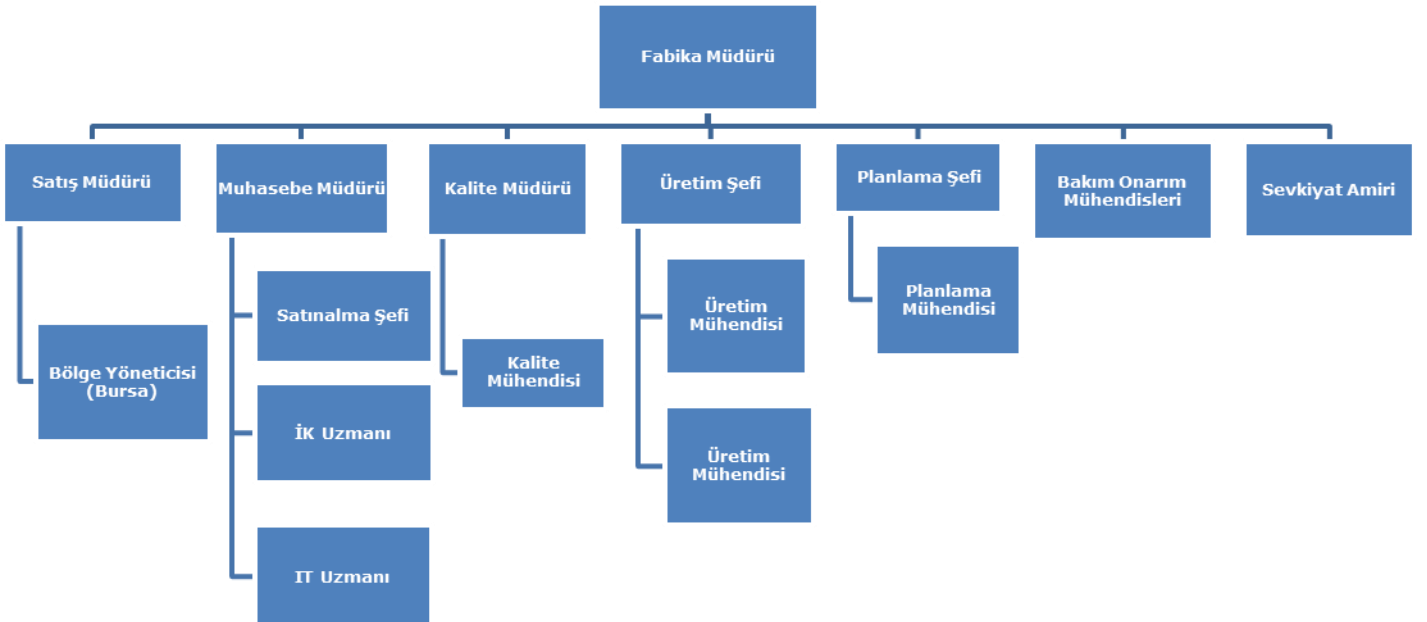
Fabika Müdürü

Satış Müdürü

Bölge Yöneticisi (Bursa)

Muhasebe Müdürü

Satınalma Şefi

İK Uzmanı

IT Uzmanı

Kalite Müdürü

Kalite Mühendisi

Üretim Şefi

Üretim Mühendisi

Üretim Mühendisi

Planlama Şefi

Planlama Mühendisi

Bakım Onarım Mühendisleri

Sevkiyat Amiri